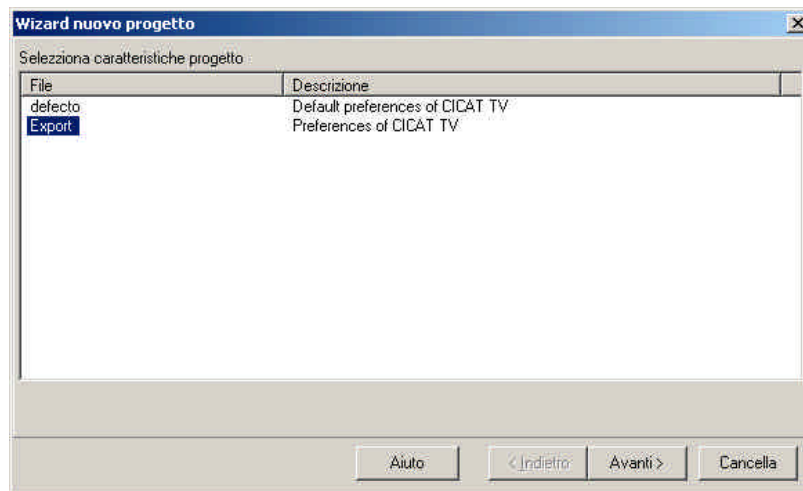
Wizard nuovo progetto

Selezziona caratteristiche progetto

| File | Descrizione |
|---|---|
| defecto | Default preferences of CICAT TV |
| Export | Preferences of CICAT TV |

Aiuto
< Indietro
Avanti >
Cancella